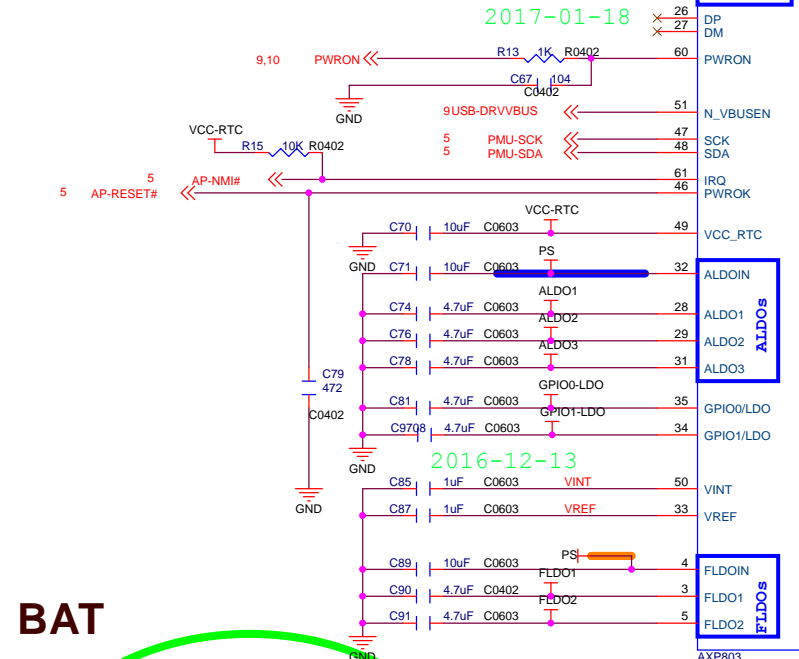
2017-01-18

26 DP
27 DM

9,10 PWRON
R13 1K R0402
60 PWRON
C67 104
C0402
GND

9USB-DRVVBUS 51 N_VBUSEN
5 PMU-SCK 47 SCK
5 PMU-SDA 48 SDA

VCC-RTC
R15 10K R0402
5 AP-NMI# 61 IRQ
5 AP-RESET# 46 PWROK

VCC-RTC
C70 10uF C0603 49 VCC_RTC
GND
PS
C71 10uF C0603 32 ALDOIN
ALDO1
C74 4.7uF C0603 28 ALDO1
ALDO2
C76 4.7uF C0603 29 ALDO2
ALDO3
C78 4.7uF C0603 31 ALDO3
ALDOs
C79
472
C0402
GPIO0-LDO
C81 4.7uF C0603 35 GPIO0/LDO
GPIO1-LDO
C9708 4.7uF C0603 34 GPIO1/LDO
GND
GND

2016-12-13

C85 1uF C0603 VINT 50 VINT
C87 1uF C0603 VREF 33 VREF

PS
C89 10uF C0603 4 FLDOIN
FLDO1
C90 4.7uF C0402 3 FLDO1
FLDO2
C91 4.7uF C0603 5 FLDO2
FLDOs
GND
AXP803

BAT